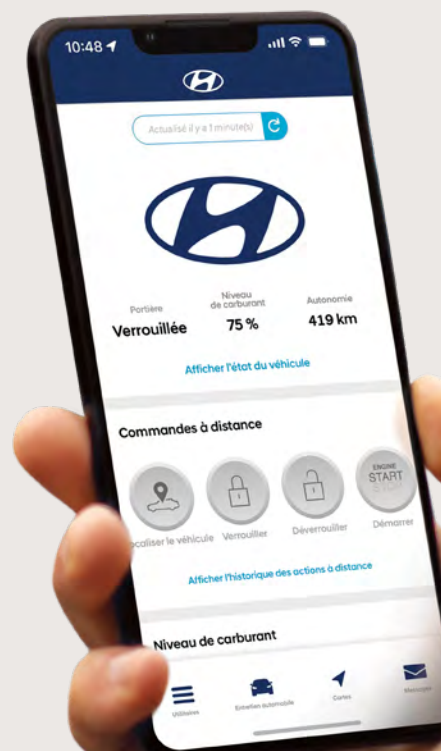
10:48

Actualisé il y a 1 minute(s)

Portière
Verrouillée

Niveau de carburant
75 %

Autonomie
419 km

Afficher l'état du véhicule

Commandes à distance

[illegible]caliser le véhicule

Verrouiller

Déverrouiller

ENGINE START
Démarrer

Afficher l'historique des actions à distance

Niveau de carburant

Utilitaires

Entretien automobile

Cartes

Messages